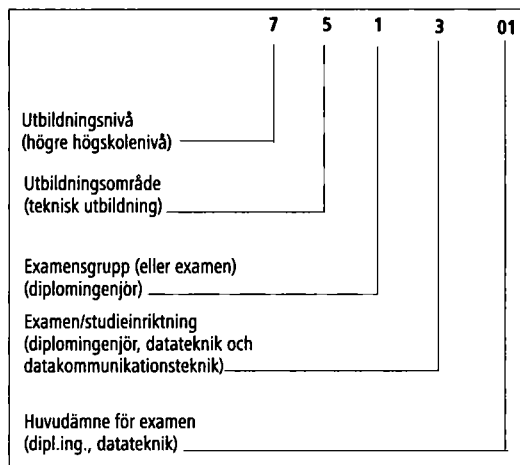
7 5 1 3 01

Utbildningsnivå
(högre högskolenivå)

Utbildningsområde
(teknisk utbildning)

Examensgrupp (eller examen)
(diplomingenjör)

Examen/studieinriktning
(diplomingenjör, datateknik och datakommunikationsteknik)

Huvudämne för examen
(dipl.ing., datateknik)